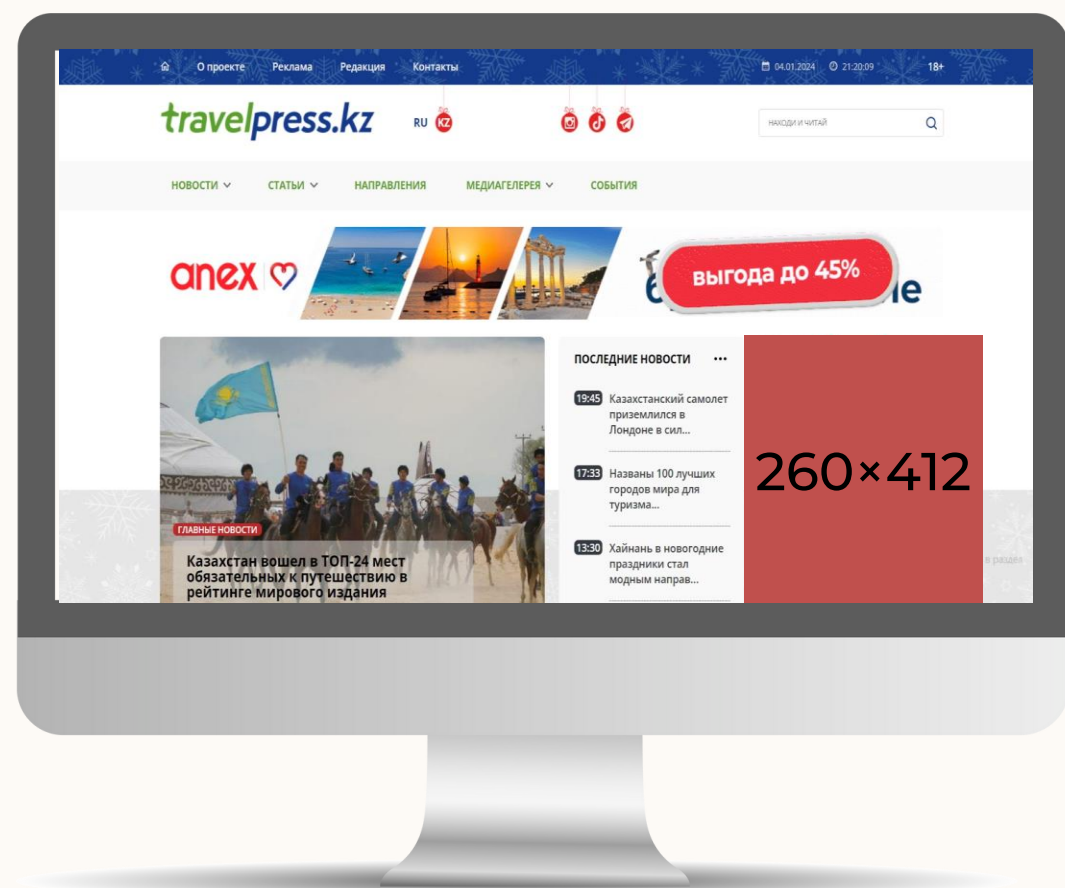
О проекте Реклама Редакция Контакты

04.01.2024 21:20:09 18+

travelpress.kz

RU KZ

НАХОДИ И ЧИТАЙ

НОВОСТИ СТАТЬИ НАПРАВЛЕНИЯ МЕДИАГЕЛЕРЕЯ СОБЫТИЯ

anex

выгода до 45%

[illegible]е

ПОСЛЕДНИЕ НОВОСТИ •••

19:45 Казахстанский самолет приземлился в Лондоне в сил...

17:33 Названы 100 лучших городов мира для туризма...

13:30 Хайнань в новогодние праздники стал модным направ...

260×412

ГЛАВНЫЕ НОВОСТИ

Казахстан вошел в ТОП-24 мест обязательных к путешествию в рейтинге мирового издания

в разде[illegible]